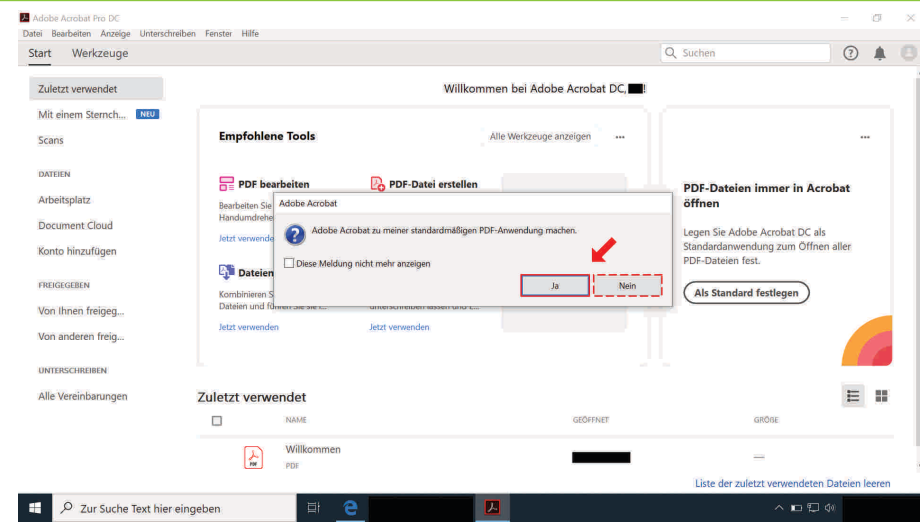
Adobe Acrobat Pro DC

Datei Bearbeiten Anzeige Unterschreiben Fenster Hilfe

Start Werkzeuge

Suchen

Zuletzt verwendet

Mit einem Sternch... NEU

Scans

DATEIEN

Arbeitsplatz

Document Cloud

Konto hinzufügen

FREIGEGEBEN

Von Ihnen freigeg...

Von anderen freig...

UNTERSCHREIBEN

Alle Vereinbarungen

Willkommen bei Adobe Acrobat DC, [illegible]!

Empfohlene Tools

Alle Werkzeuge anzeigen ...

PDF bearbeiten

Bearbeiten Sie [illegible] Handumdrehe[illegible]

Jetzt verwende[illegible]

PDF-Datei erstellen

Dateien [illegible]

Kombinieren S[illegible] Dateien und fü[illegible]

Jetzt verwenden

unterschreiben lassen und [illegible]

Jetzt verwenden

Adobe Acrobat

Adobe Acrobat zu meiner standardmäßigen PDF-Anwendung machen.

Diese Meldung nicht mehr anzeigen

Ja

Nein

...

PDF-Dateien immer in Acrobat öffnen

Legen Sie Adobe Acrobat DC als Standardanwendung zum Öffnen aller PDF-Dateien fest.

Als Standard festlegen

Zuletzt verwendet

NAME

GEÖFFNET

GRÖSSE

Willkommen

PDF

—

Liste der zuletzt verwendeten Dateien leeren

Zur Suche Text hier eingeben